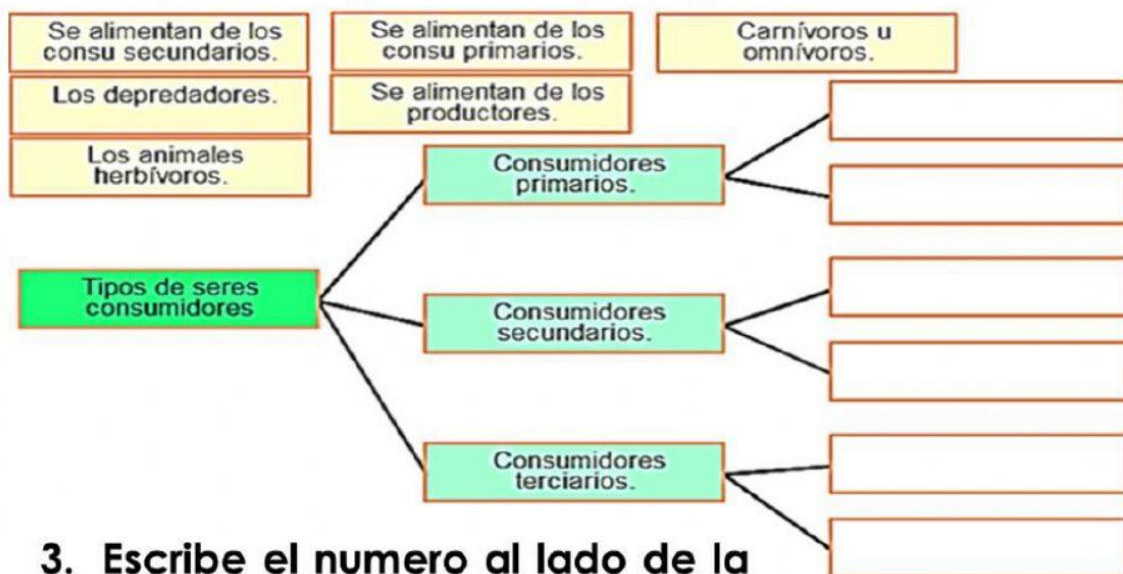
Se alimentan de los consu secundarios.

Se alimentan de los consu primarios.

Carnívoros u omnívoros.

Los depredadores.

Se alimentan de los productores.

Los animales herbívoros.

Tipos de seres consumidores

Consumidores primarios.

Consumidores secundarios.

Consumidores terciarios.

3. Escribe el numero al lado de la